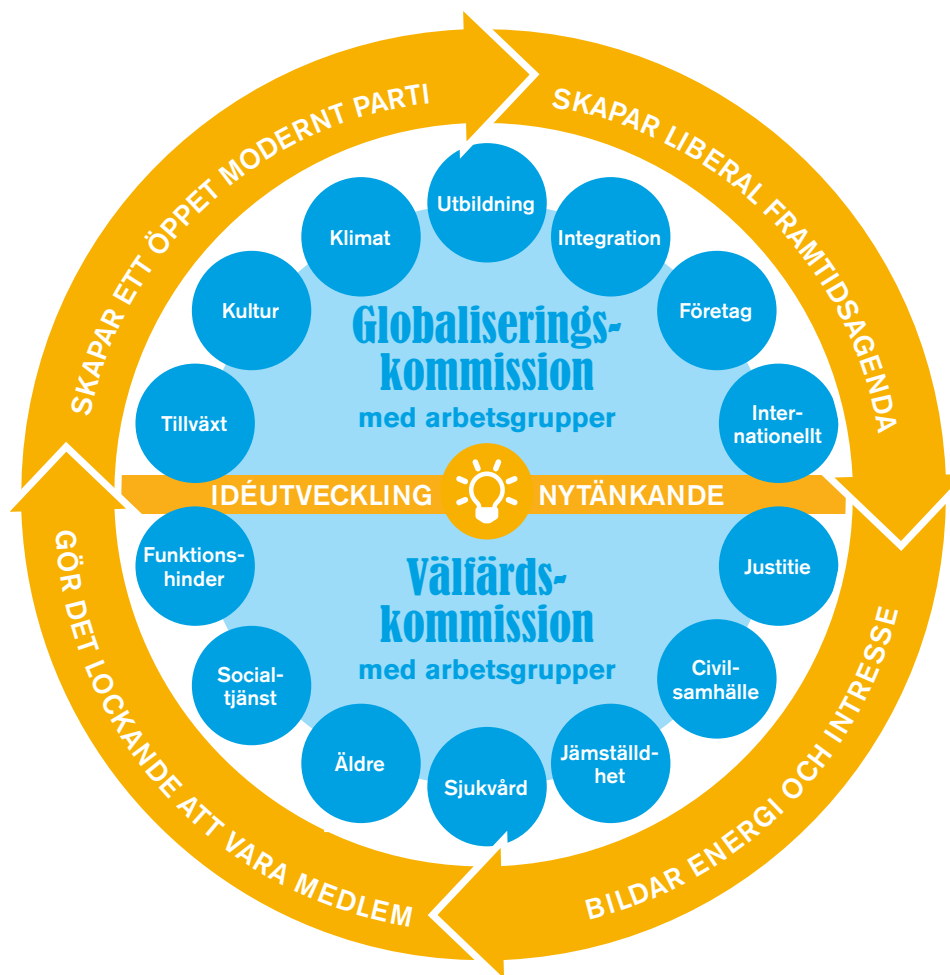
SKAPAR ETT ÖPPET MODERNT PARTI

SKAPAR LIBERAL FRAMTIDSAGENDA

Utbildning

Integration

Företag

Internationellt

Klimat

Kultur

Tillväxt

Globaliseringskommission

med arbetsgrupper

IDÉUTVECKLING

NYTÄNKANDE

Funktionshinder

Socialtjänst

Äldre

Sjukvård

Jämställdhet

Civilsamhälle

Justitie

Välfärdskommission

med arbetsgrupper

GÖR DET LOCKANDE ATT VARA MEDLEM

BILDAR ENERGI OCH INTRESSE